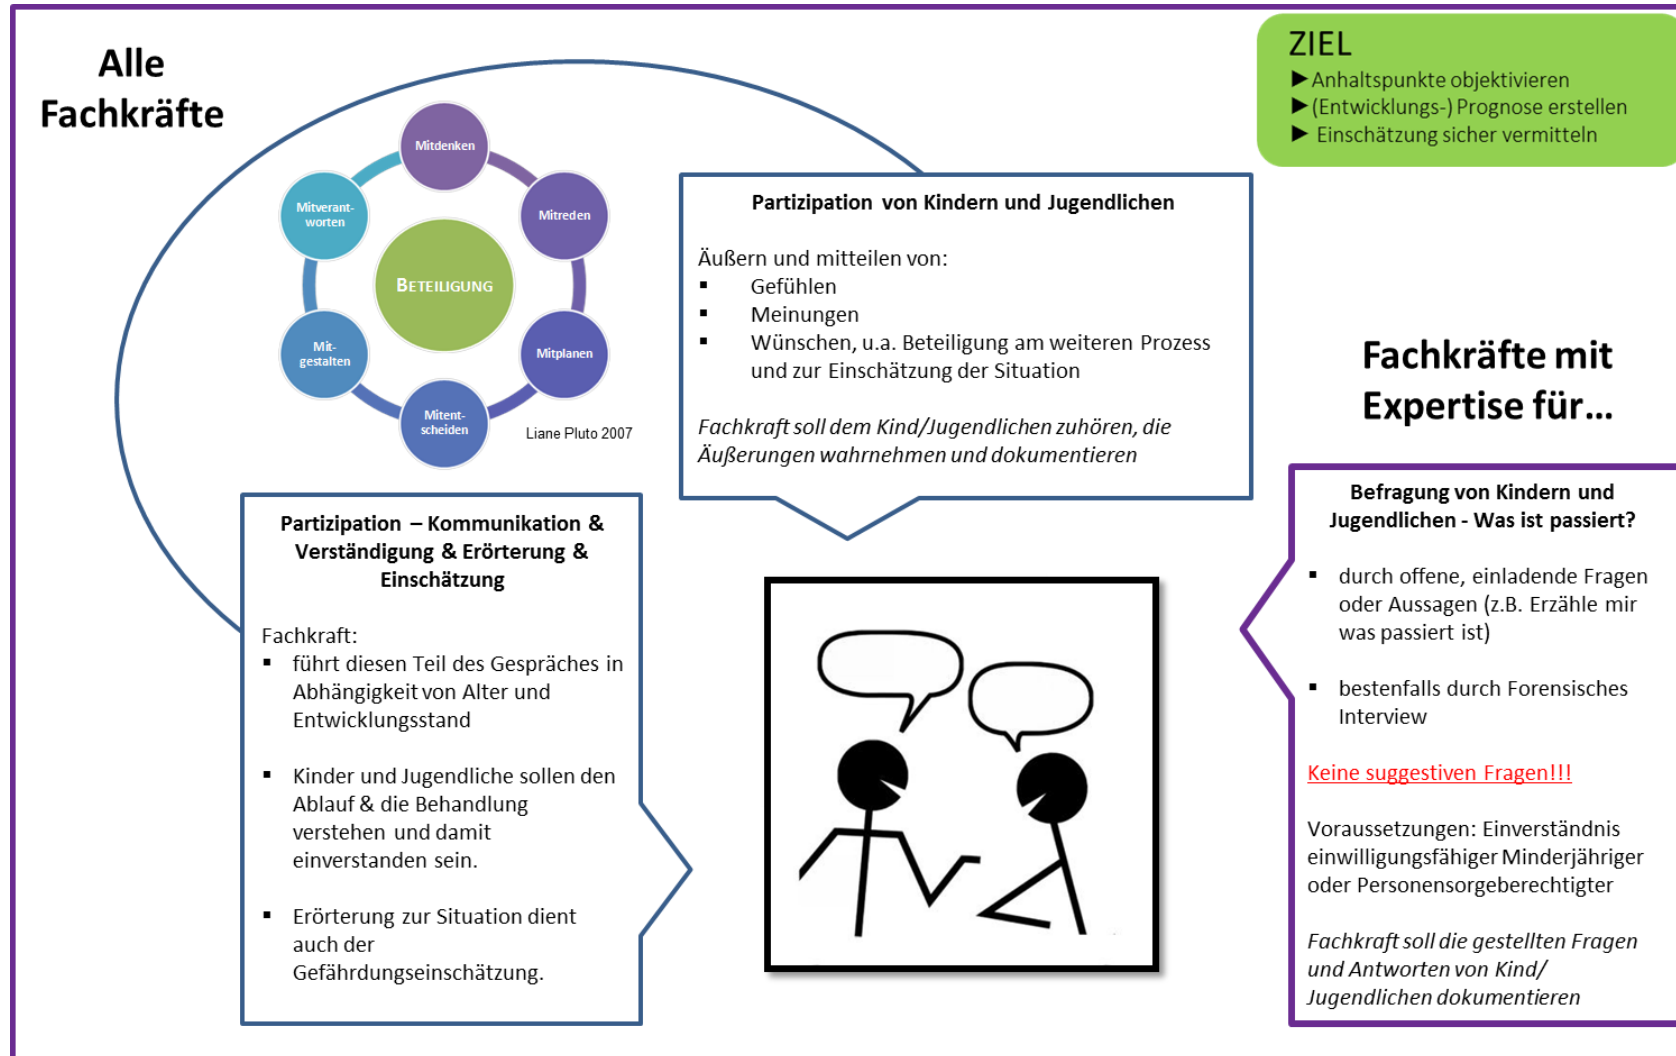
Alle Fachkräfte

Mitdenken
Mitreden
Mitplanen
Mitentscheiden
Mitgestalten
Mitverantworten
BETEILIGUNG
Liane Pluto 2007

ZIEL
► Anhaltspunkte objektivieren
► (Entwicklungs-) Prognose erstellen
► Einschätzung sicher vermitteln

Partizipation von Kindern und Jugendlichen

Äußern und mitteilen von:
▪ Gefühlen
▪ Meinungen
▪ Wünschen, u.a. Beteiligung am weiteren Prozess und zur Einschätzung der Situation

*Fachkraft soll dem Kind/Jugendlichen zuhören, die Äußerungen wahrnehmen und dokumentieren*

Fachkräfte mit Expertise für...

Partizipation – Kommunikation & Verständigung & Erörterung & Einschätzung

Fachkraft:
▪ führt diesen Teil des Gespräches in Abhängigkeit von Alter und Entwicklungsstand

▪ Kinder und Jugendliche sollen den Ablauf & die Behandlung verstehen und damit einverstanden sein.

▪ Erörterung zur Situation dient auch der Gefährdungseinschätzung.

Befragung von Kindern und Jugendlichen - Was ist passiert?

▪ durch offene, einladende Fragen oder Aussagen (z.B. Erzähle mir was passiert ist)

▪ bestenfalls durch Forensisches Interview

Keine suggestiven Fragen!!!

Voraussetzungen: Einverständnis einwilligungsfähiger Minderjähriger oder Personensorgeberechtigter

*Fachkraft soll die gestellten Fragen und Antworten von Kind/ Jugendlichen dokumentieren*